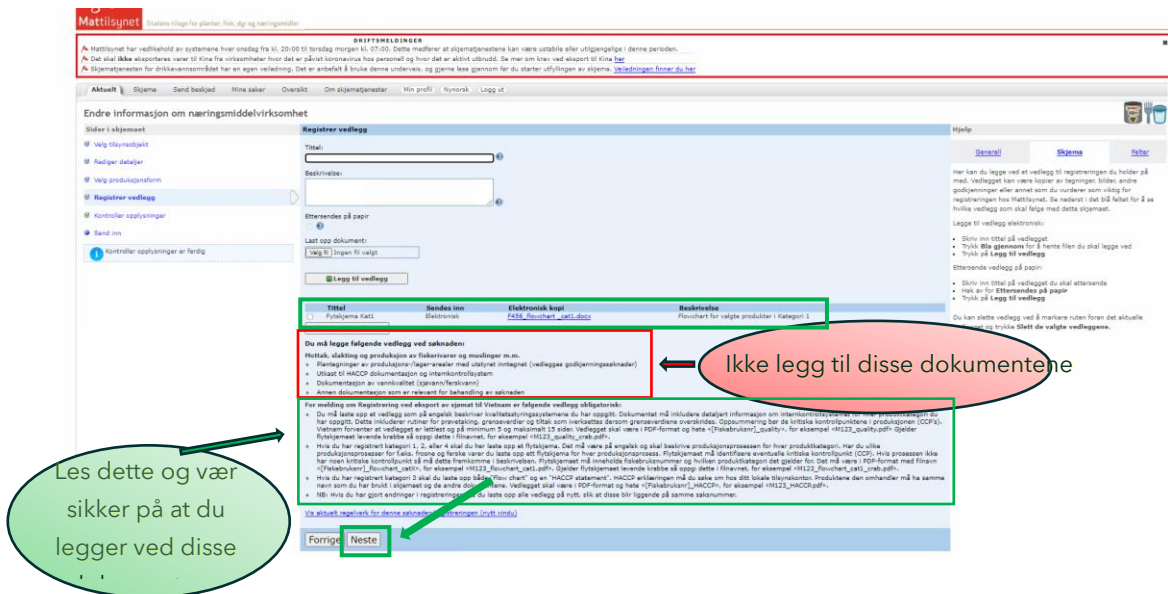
Mattilsynet Statens tilsyn for planter, fisk, dyr og næringsmidler

DRIFTSMELDINGER

Mattilsynet har vedlikehold av systemene hver onsdag fra kl. 20:00 til torsdag morgen kl. 07:00. Dette medfører at skjematjenestene kan være ustabile eller utilgjengelige i denne perioden.

Det skal ikke eksporteres varer til Kina fra virksomheter hvor det er påvist koronavirus hos personell og hvor det er aktivt utbrudd. Se mer om krav ved eksport til Kina her

Skjematjenesten for drikkevannsområdet har en egen veiledning. Det er anbefalt å bruke denne underveis, og gjerne lese gjennom før du starter utfyllingen av skjema. Veiledningen finner du her

Aktuelt | Skjema | Send beskjed | Mine saker | Oversikt | Om skjematjenester | Min profil | Nynorsk | Logg ut

Endre informasjon om næringsmiddelvirksomhet

Sider i skjemaet
Velg tilsynsobjekt
Rediger detaljer
Velg produksjonsform
Registrer vedlegg
Kontroller opplysninger
Send inn
Kontroller opplysninger er ferdig

Registrer vedlegg

Tittel:
Beskrivelse:
Ettersendes på papir
Last opp dokument:
Velg fil Ingen fil valgt
Legg til vedlegg

| | Tittel | Sendes inn | Elektronisk kopi | Beskrivelse |
|---|---|---|---|---|
| | Flytskjema Kat1 | Elektronisk | F456_flowchart_cat1.docx | Flowchart for valgte produkter i Kategori 1 |

Du må legge følgende vedlegg ved søknaden:
Mottak, slakting og produksjon av fiskerivarer og muslinger m.m.
Plantegninger av produksjons-/lager-arealer med utstyret inntegnet (vedlegges godkjenningssøknader)
Utkast til HACCP dokumentasjon og internkontrollsystem
Dokumentasjon av vannkvalitet (sjøvann/ferskvann)
Annen dokumentasjon som er relevant for behandling av søknaden

Ikke legg til disse dokumentene

For melding om Registrering ved eksport av sjømat til Vietnam er følgende vedlegg obligatorisk:
Du må laste opp et vedlegg som på engelsk beskriver kvalitetsstyringssystemene du har oppgitt. Dokumentet må inkludere detaljert informasjon om internkontrollsystemet for hver produktkategori du har oppgitt. Dette inkluderer rutiner for prøvetaking, grenseverdier og tiltak som iverksettes dersom grenseverdiene overskrides. Oppsummering bør de kritiske kontrollpunktene i produksjonen (CCP's). Vietnam forventer at vedlegget er lettlest og på minimum 5 og maksimalt 15 sider. Vedlegget skal være i PDF-format og hete «[Fiskebruksnr]_quality», for eksempel «M123_quality.pdf» Gjelder flytskjemaet levende krabbe så oppgi dette i filnavnet, for eksempel «M123_quality_crab.pdf».
Hvis du har registrert kategori 1, 2, eller 4 skal du her laste opp et flytskjema. Det må være på engelsk og skal beskrive produksjonsprosessen for hver produktkategori. Har du ulike produksjonsprosesser for f.eks. frosne og ferske varer du laste opp ett flytskjema for hver produksjonsprosess. Flytskjemaet må identifisere eventuelle kritiske kontrollpunkt (CCP). Hvis prosessen ikke har noen kritiske kontrollpunkt så må dette fremkomme i beskrivelsen. Flytskjemaet må inneholde fiskebruksnummer og hvilken produktkategori det gjelder for. Det må være i PDF-format med filnavn «[Fiskebruksnr]_flowchart_catX», for eksempel «M123_flowchart_cat1.pdf». Gjelder flytskjemaet levende krabbe så oppgi dette i filnavnet, for eksempel «M123_flowchart_cat1_crab.pdf».
Hvis du har registrert kategori 3 skal du laste opp både "Flow chart" og en "HACCP statement". HACCP erklæringen må du søke om hos ditt lokale tilsynskontor. Produktene den omhandler må ha samme navn som du har brukt i skjemaet og de andre dokumentene. Vedlegget skal være i PDF-format og hete «[Fiskebruksnr]_HACCP», for eksempel «M123_HACCP.pdf».
NB: Hvis du har gjort endringer i registreringen må du laste opp alle vedlegg på nytt, slik at disse blir liggende på samme saksnummer.

Vis aktuelt regelverk for denne søknaden/registreringen (nytt vindu)

Forrige Neste

Les dette og vær sikker på at du legger ved disse

Hjelp
Generell | Skjema | Felter

Her kan du legge ved et vedlegg til registreringen du holder på med. Vedlegget kan være kopier av tegninger, bilder, andre godkjenninger eller annet som du vurderer som viktig for registreringen hos Mattilsynet. Se nederst i det blå feltet for å se hvilke vedlegg som skal følge med dette skjemaet.

Legge til vedlegg elektronisk:
Skriv inn tittel på vedlegget
Trykk Bla gjennom for å hente filen du skal legge ved
Trykk på Legg til vedlegg

Ettersende vedlegg på papir:
Skriv inn tittel på vedlegget du skal ettersende
Hak av for Ettersendes på papir
Trykk på Legg til vedlegg

Du kan slette vedlegg ved å markere ruten foran det aktuelle vedlegget og trykke Slett de valgte vedleggene.